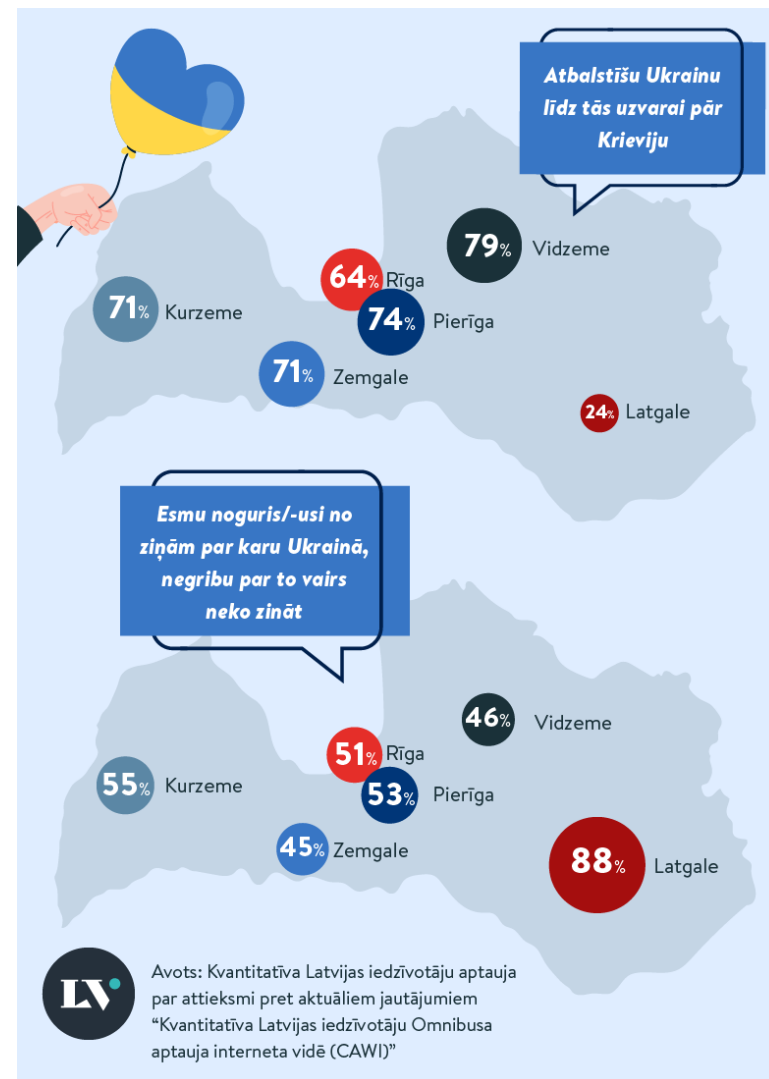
Atbalstīšu Ukrainu līdz tās uzvarai pār Krieviju

79% Vidzeme

64% Rīga

71% Kurzeme

74% Pierīga

71% Zemgale

24% Latgale

Esmu noguris/-usi no ziņām par karu Ukrainā, negribu par to vairs neko zināt

46% Vidzeme

51% Rīga

55% Kurzeme

53% Pierīga

45% Zemgale

88% Latgale

LV

Avots: Kvantitatīva Latvijas iedzīvotāju aptauja par attieksmi pret aktuāliem jautājumiem "Kvantitatīva Latvijas iedzīvotāju Omnibusa aptauja interneta vidē (CAWI)"